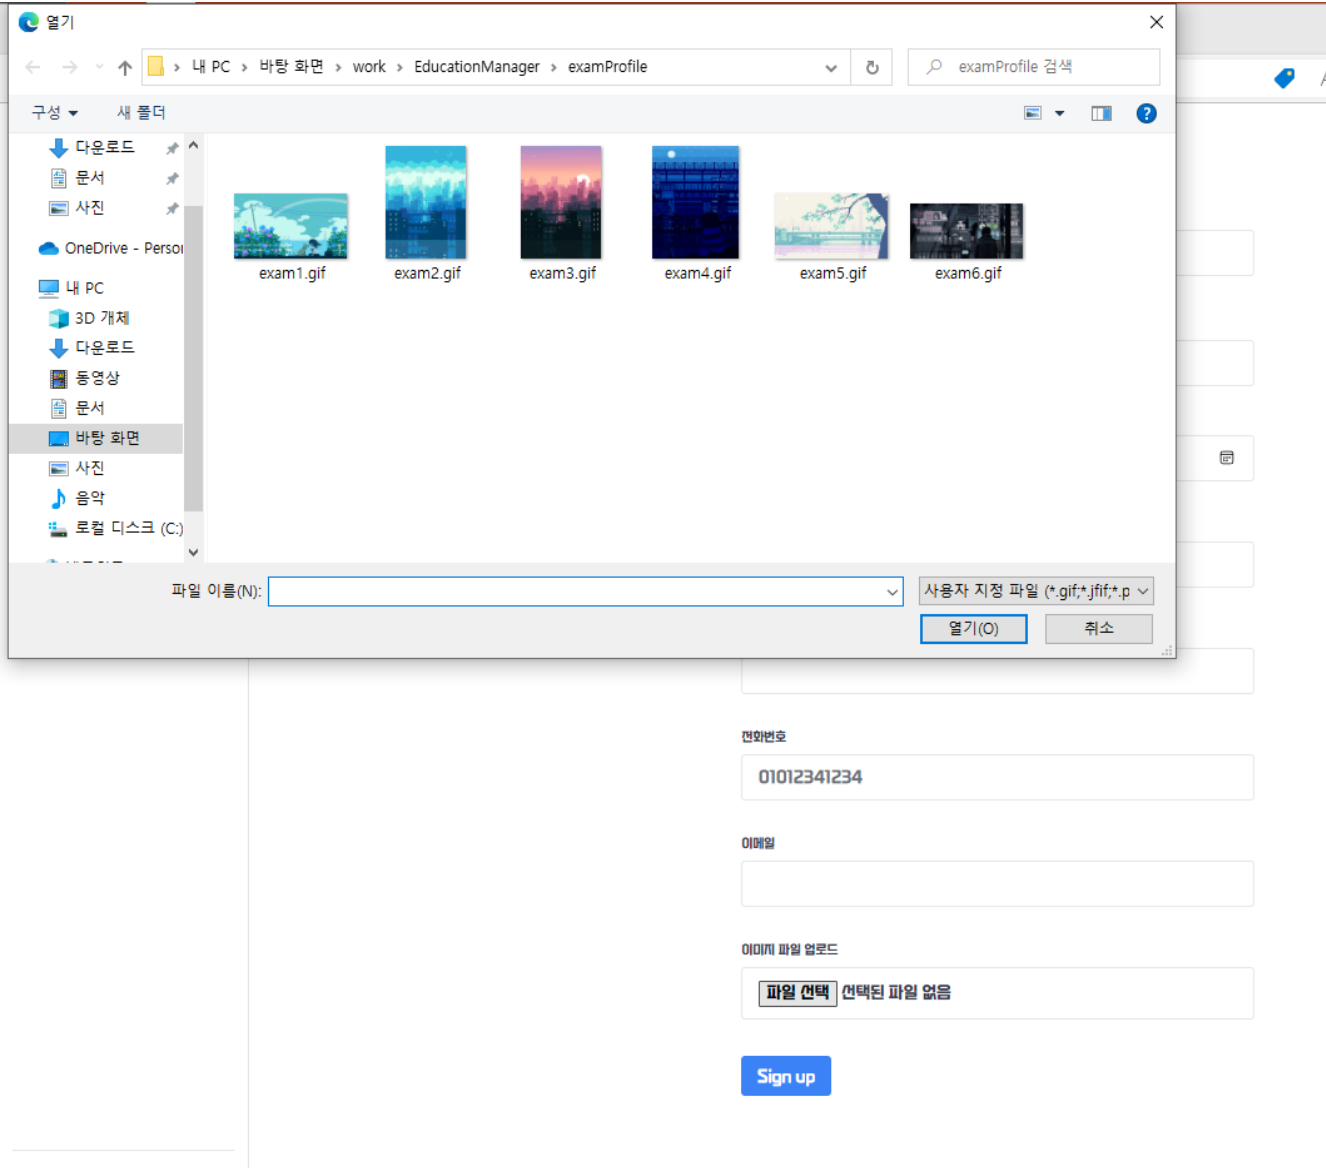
열기

내 PC > 바탕 화면 > work > EducationManager > examProfile

examProfile 검색

구성 ▾ 새 폴더

다운로드
문서
사진
OneDrive - Persoı
내 PC
3D 개체
다운로드
동영상
문서
바탕 화면
사진
음악
로컬 디스크 (C:)

exam1.gif
exam2.gif
exam3.gif
exam4.gif
exam5.gif
exam6.gif

파일 이름(N):
사용자 지정 파일 (*.gif;*.jfif;*.p
열기(O)
취소

전화번호
01012341234

이메일

이미지 파일 업로드
파일 선택 선택된 파일 없음

Sign up